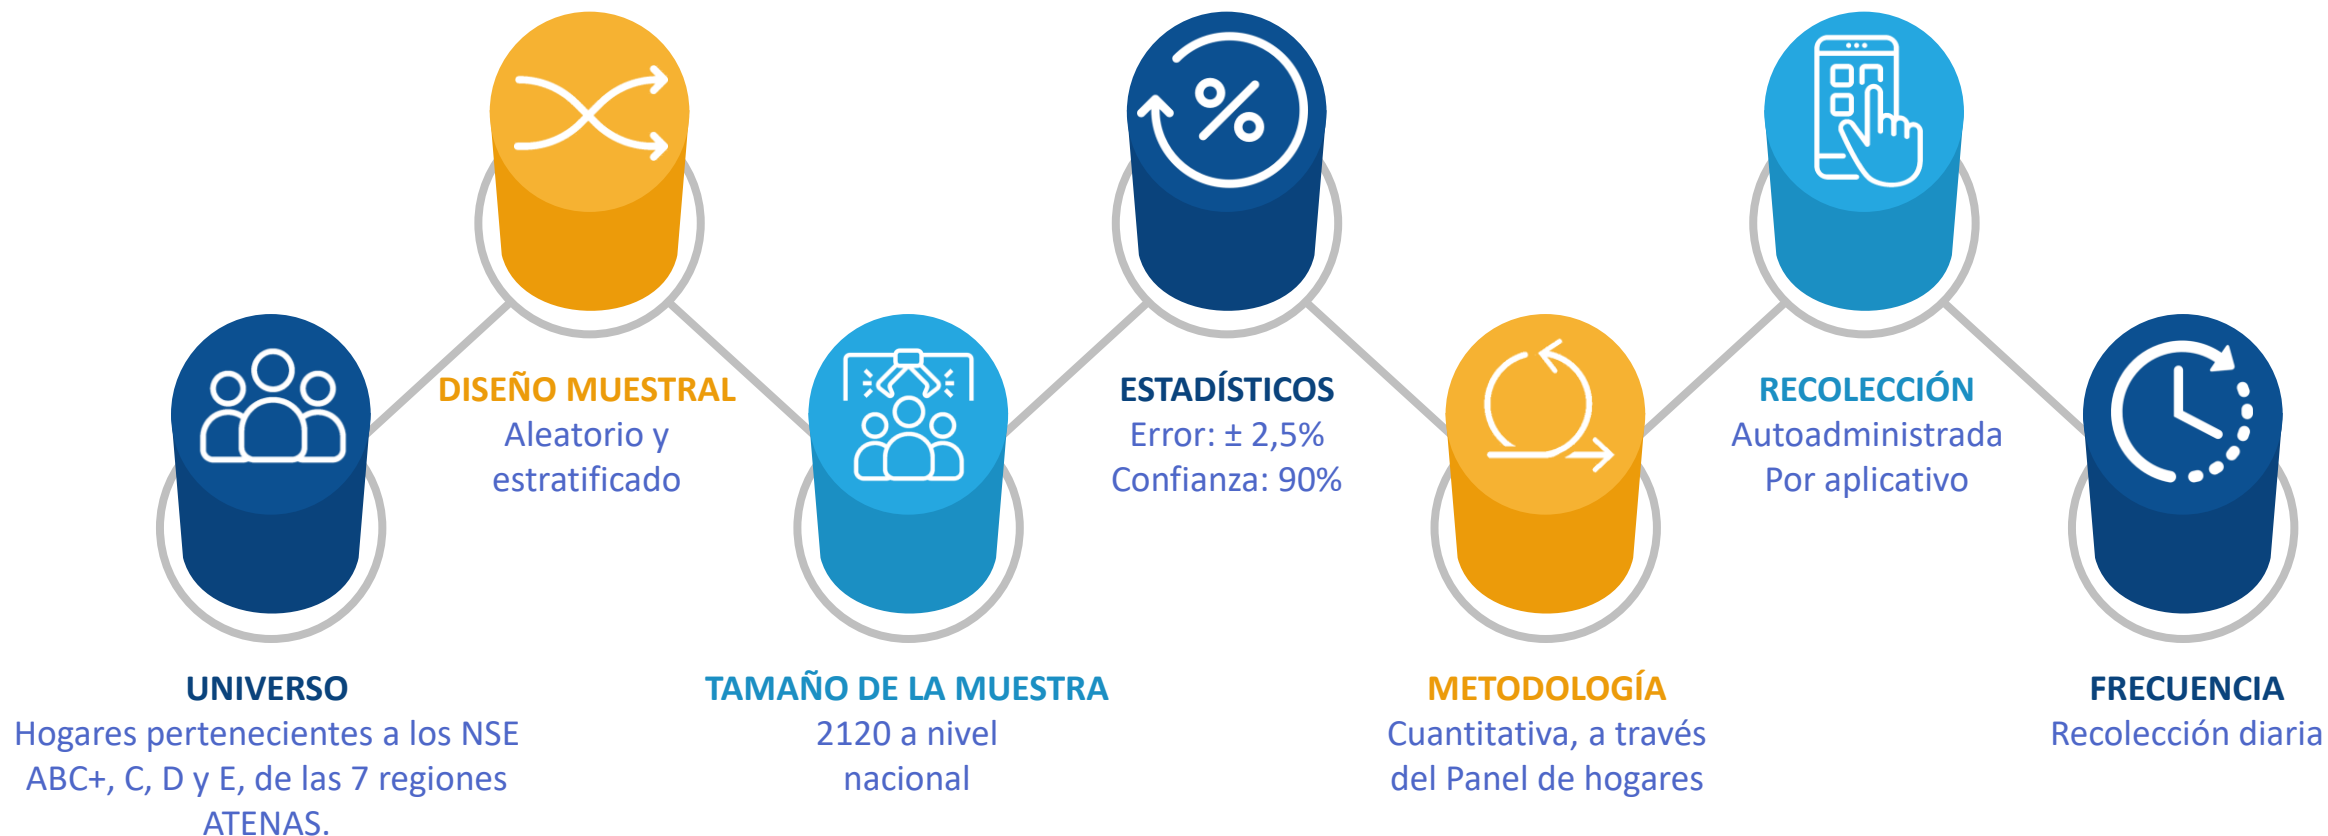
UNIVERSO
Hogares pertenecientes a los NSE ABC+, C, D y E, de las 7 regiones ATENAS.

DISEÑO MUESTRAL
Aleatorio y estratificado

TAMAÑO DE LA MUESTRA
2120 a nivel nacional

ESTADÍSTICOS
Error: ± 2,5%
Confianza: 90%

METODOLOGÍA
Cuantitativa, a través del Panel de hogares

RECOLECCIÓN
Autoadministrada
Por aplicativo

FRECUENCIA
Recolección diaria